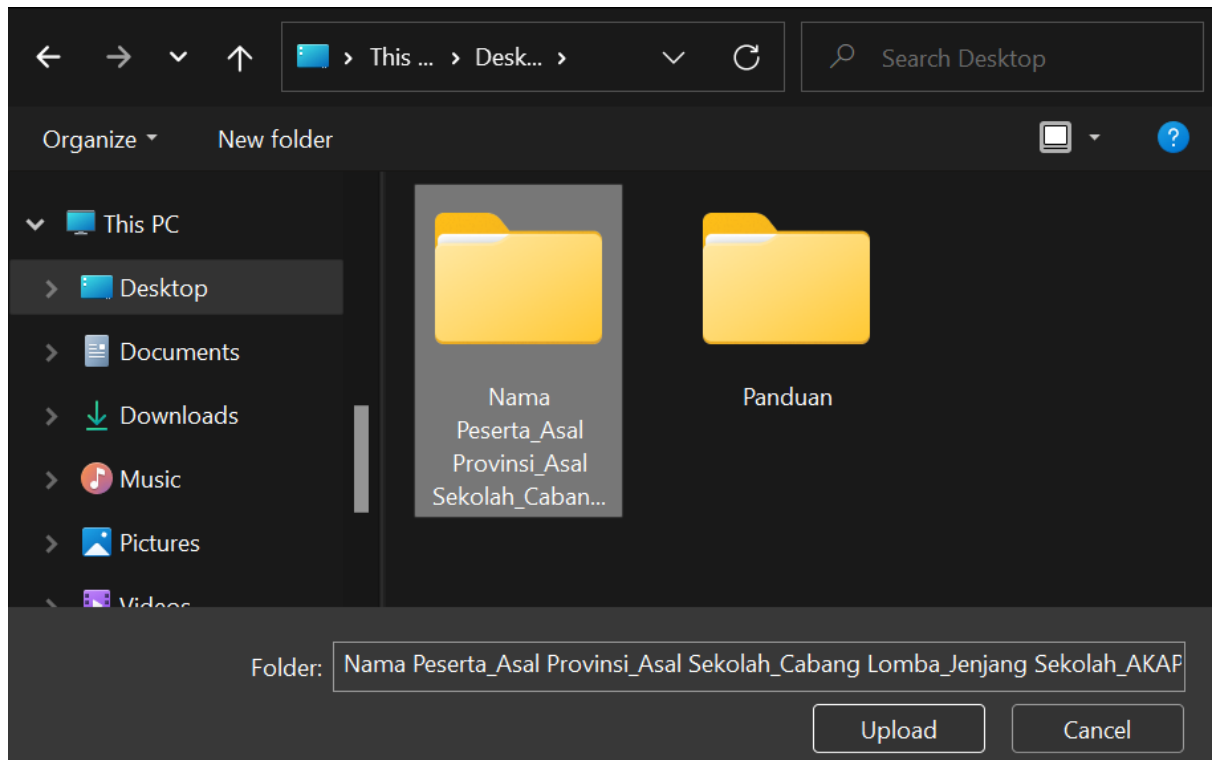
> This ... > Desk... >

Search Desktop

Organize ▾
New folder

?

This PC
Desktop
Documents
Downloads
Music
Pictures
Videos

Nama Peserta_Asal Provinsi_Asal Sekolah_Caban...

Panduan

Folder: Nama Peserta_Asal Provinsi_Asal Sekolah_Cabang Lomba_Jenjang Sekolah_AKAP

Upload
Cancel